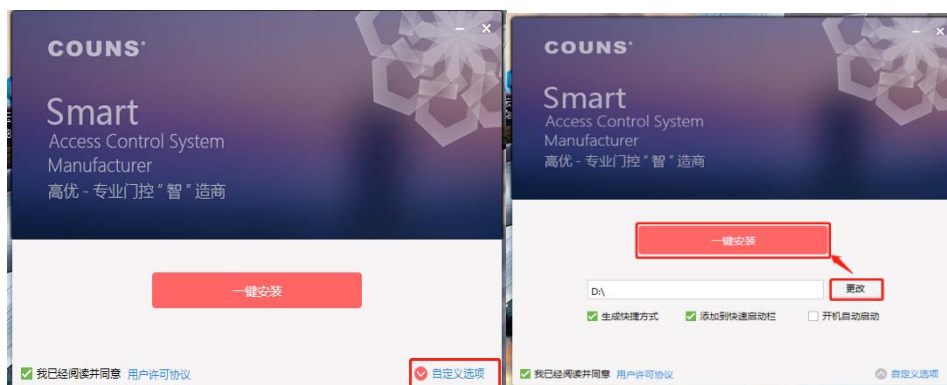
COUNS'

Smart
Access Control System
Manufacturer
高优 - 专业门控 " 智 " 造商

一键安装

我已经阅读并同意 用户许可协议

自定义选项

COUNS'

Smart
Access Control System
Manufacturer
高优 - 专业门控 " 智 " 造商

一键安装

D:\

更改

生成快捷方式

添加到快速启动栏

开机自动启动

我已经阅读并同意 用户许可协议

自定义选项